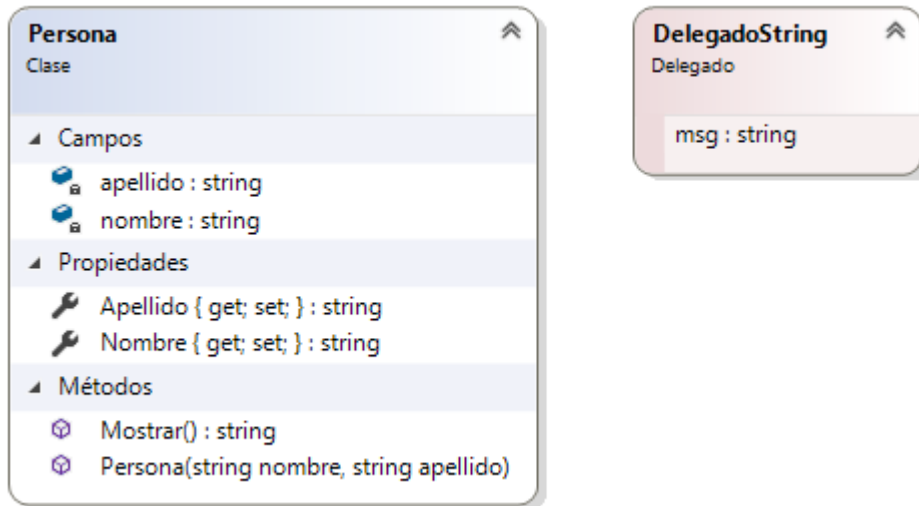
Persona
Clase

Campos
apellido : string
nombre : string

Propiedades
Apellido { get; set; } : string
Nombre { get; set; } : string

Métodos
Mostrar() : string
Persona(string nombre, string apellido)

DelegadoString
Delegado

msg : string